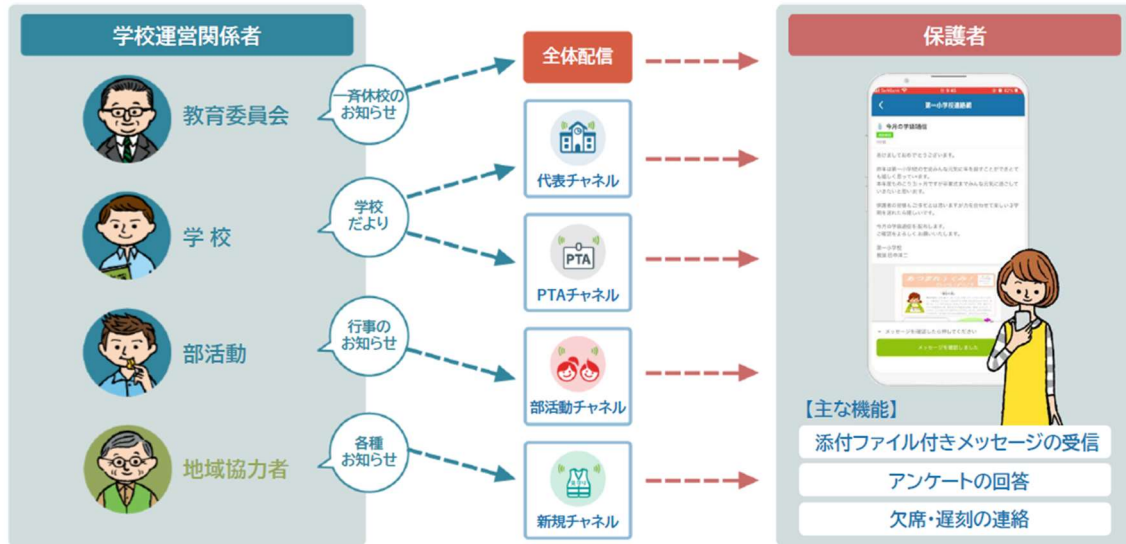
学校運営関係者

教育委員会

学校

部活動

地域協力者

一斉休校のお知らせ

学校だより

行事のお知らせ

各種お知らせ

全体配信

代表チャネル

PTA

PTAチャネル

部活動チャネル

新規チャネル

保護者

第一小学校連絡網

今月の学級通信

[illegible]

メッセージを確認しました

【主な機能】

添付ファイル付きメッセージの受信

アンケートの回答

欠席・遅刻の連絡